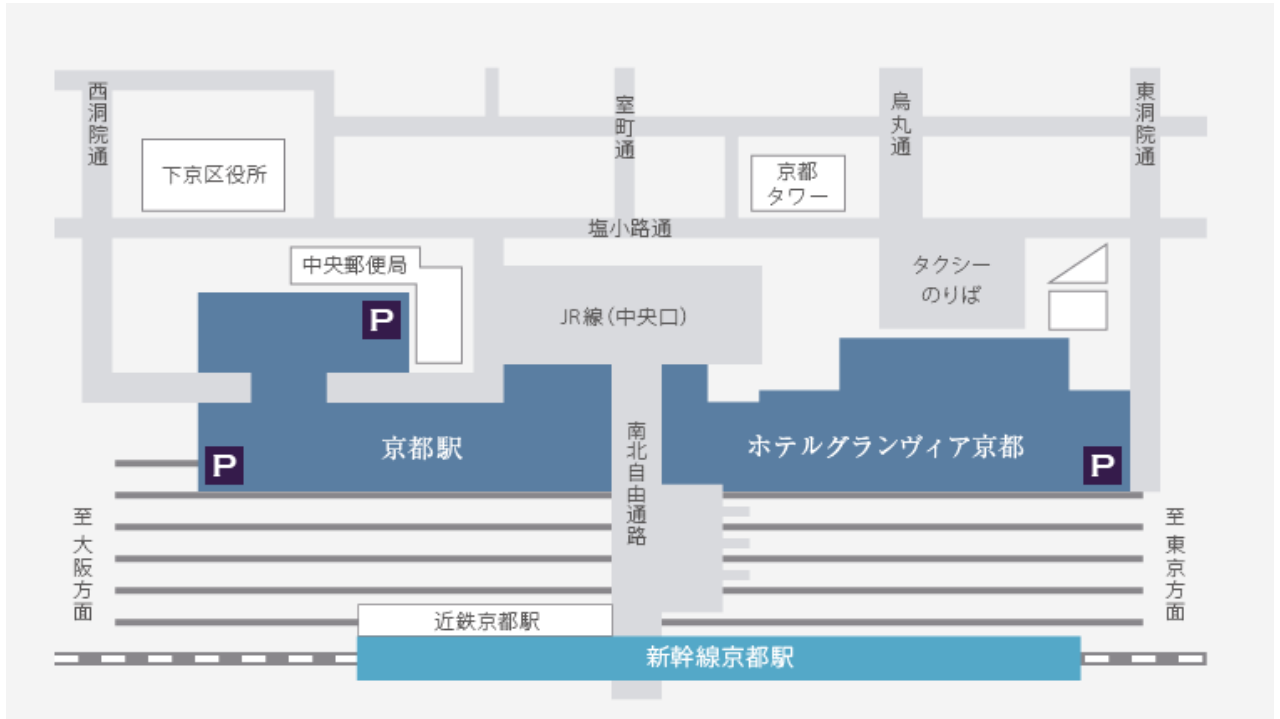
西洞院通

室町通

烏丸通

東洞院通

下京区役所

京都タワー

塩小路通

中央郵便局

タクシーのりば

P

JR線（中央口）

京都駅

南北自由通路

ホテルグランヴィア京都

P

P

至大阪方面

至東京方面

近鉄京都駅

新幹線京都駅